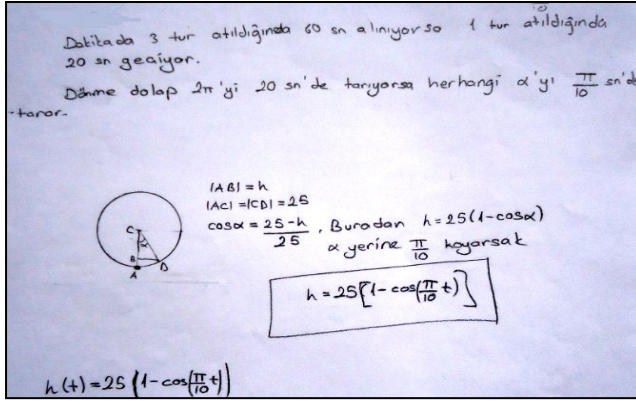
Dakikada 3 tur atıldığında 60 sn alınıyorsa 1 tur atıldığında 20 sn geçiyor.

Dönme dolap $2\pi$'yi 20 sn'de tarıyorsa herhangi $\alpha$'yı $\frac{\pi}{10}$ sn'de tarar.

$|AB| = h$
$|AC| = |CD| = 25$
$\cos\alpha = \frac{25-h}{25}$, Buradan $h = 25(1-\cos\alpha)$
$\alpha$ yerine $\frac{\pi}{10}$ koyarsak

C
$\alpha$
B
D
A

$h = 25\left[1-\cos\left(\frac{\pi}{10}t\right)\right]$

$h(t) = 25\left(1-\cos\left(\frac{\pi}{10}t\right)\right)$